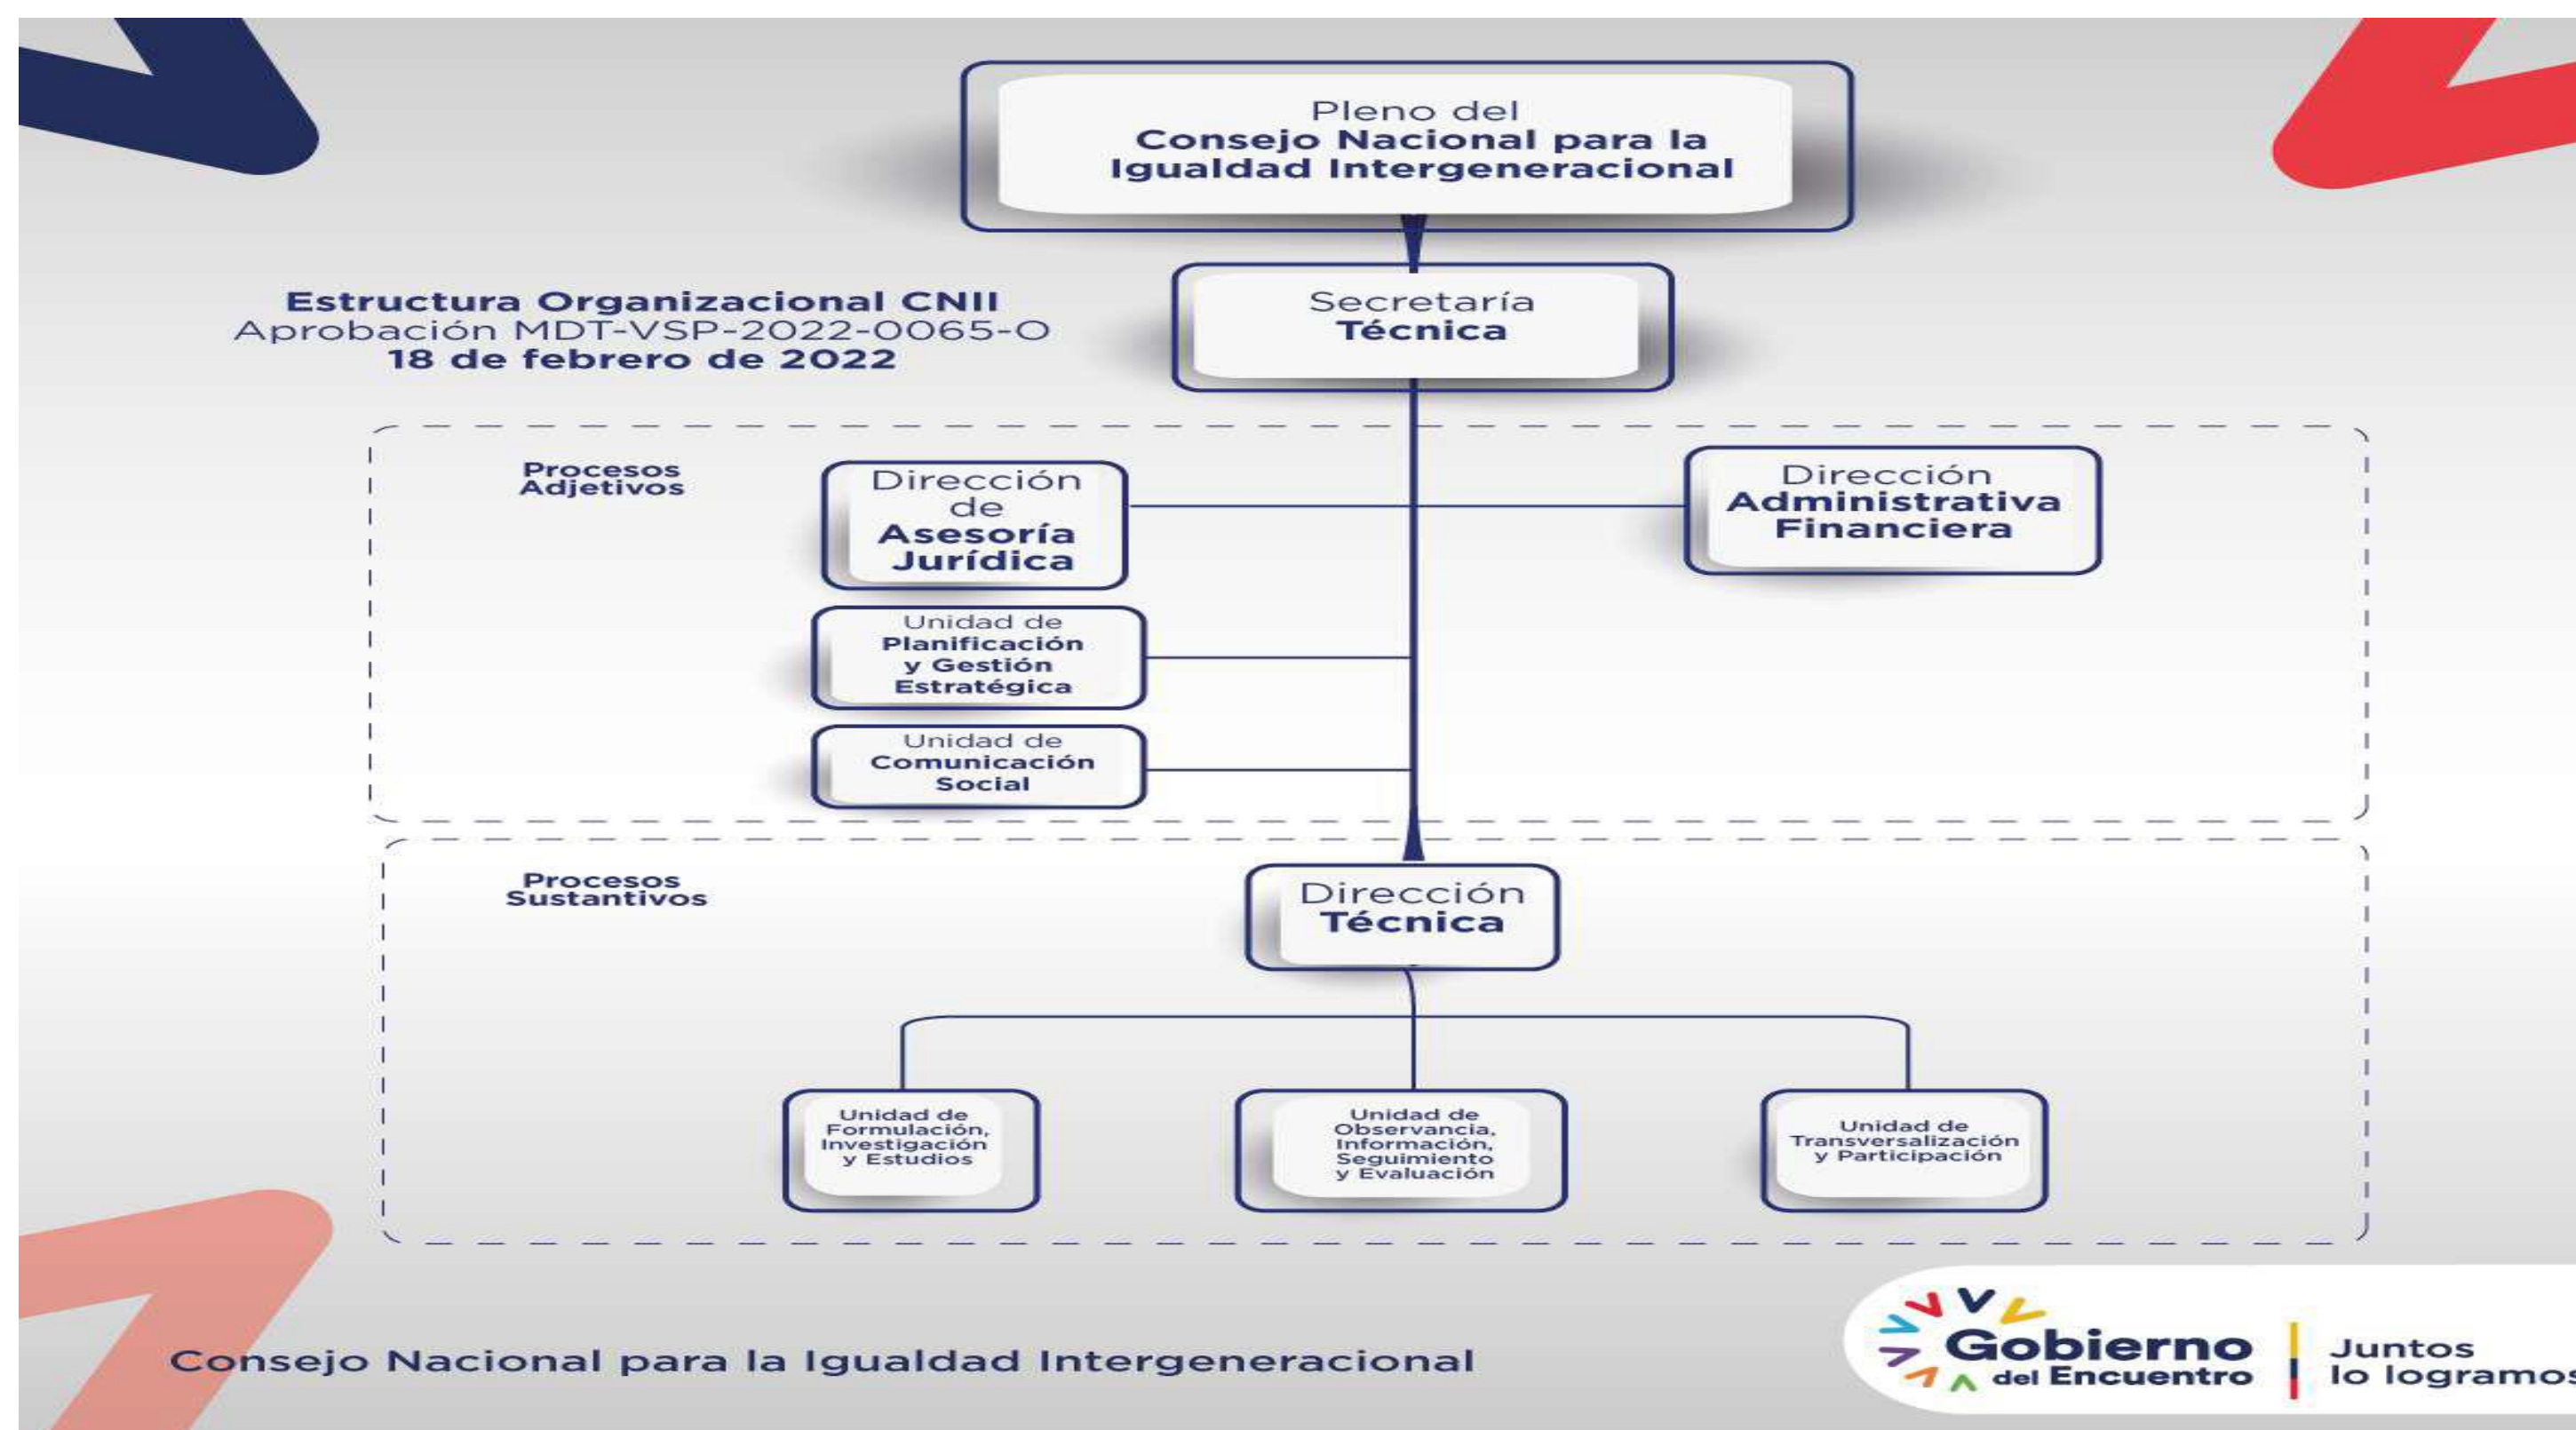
Pleno del
Consejo Nacional para la
Igualdad Intergeneracional

Estructura Organizacional CNII
Aprobación MDT-VSP-2022-0065-O
18 de febrero de 2022

Secretaría
Técnica

Procesos
Adjetivos

Dirección de Asesoría Jurídica

Dirección Administrativa Financiera

Unidad de Planificación y Gestión Estratégica

Unidad de Comunicación Social

Procesos
Sustantivos

Dirección Técnica

Unidad de Formulación, Investigación y Estudios

Unidad de Observancia, Información, Seguimiento y Evaluación

Unidad de Transversalización y Participación

Consejo Nacional para la Igualdad Intergeneracional

Gobierno del Encuentro

Juntos lo logramos